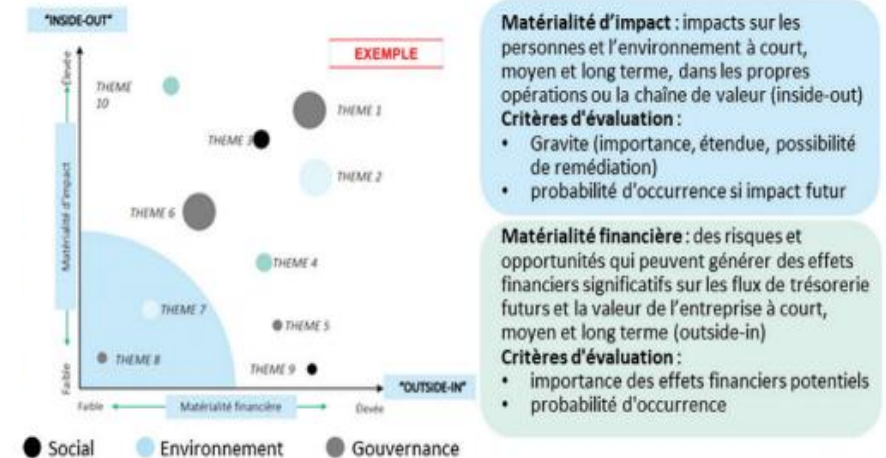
"INSIDE-OUT"

EXEMPLE

Élevée

Matérialité d'impact

Faible

THEME 10

THEME 1

THEME 3

THEME 2

THEME 6

THEME 4

THEME 7

THEME 5

THEME 8

THEME 9

Faible

Matérialité financière

Élevée

"OUTSIDE-IN"

Social

Environnement

Gouvernance

**Matérialité d'impact** : impacts sur les personnes et l'environnement à court, moyen et long terme, dans les propres opérations ou la chaîne de valeur (inside-out)
**Critères d'évaluation** :
- Gravite (importance, étendue, possibilité de remédiation)
- probabilité d'occurrence si impact futur

**Matérialité financière** : des risques et opportunités qui peuvent générer des effets financiers significatifs sur les flux de trésorerie futurs et la valeur de l'entreprise à court, moyen et long terme (outside-in)
**Critères d'évaluation** :
- importance des effets financiers potentiels
- probabilité d'occurrence